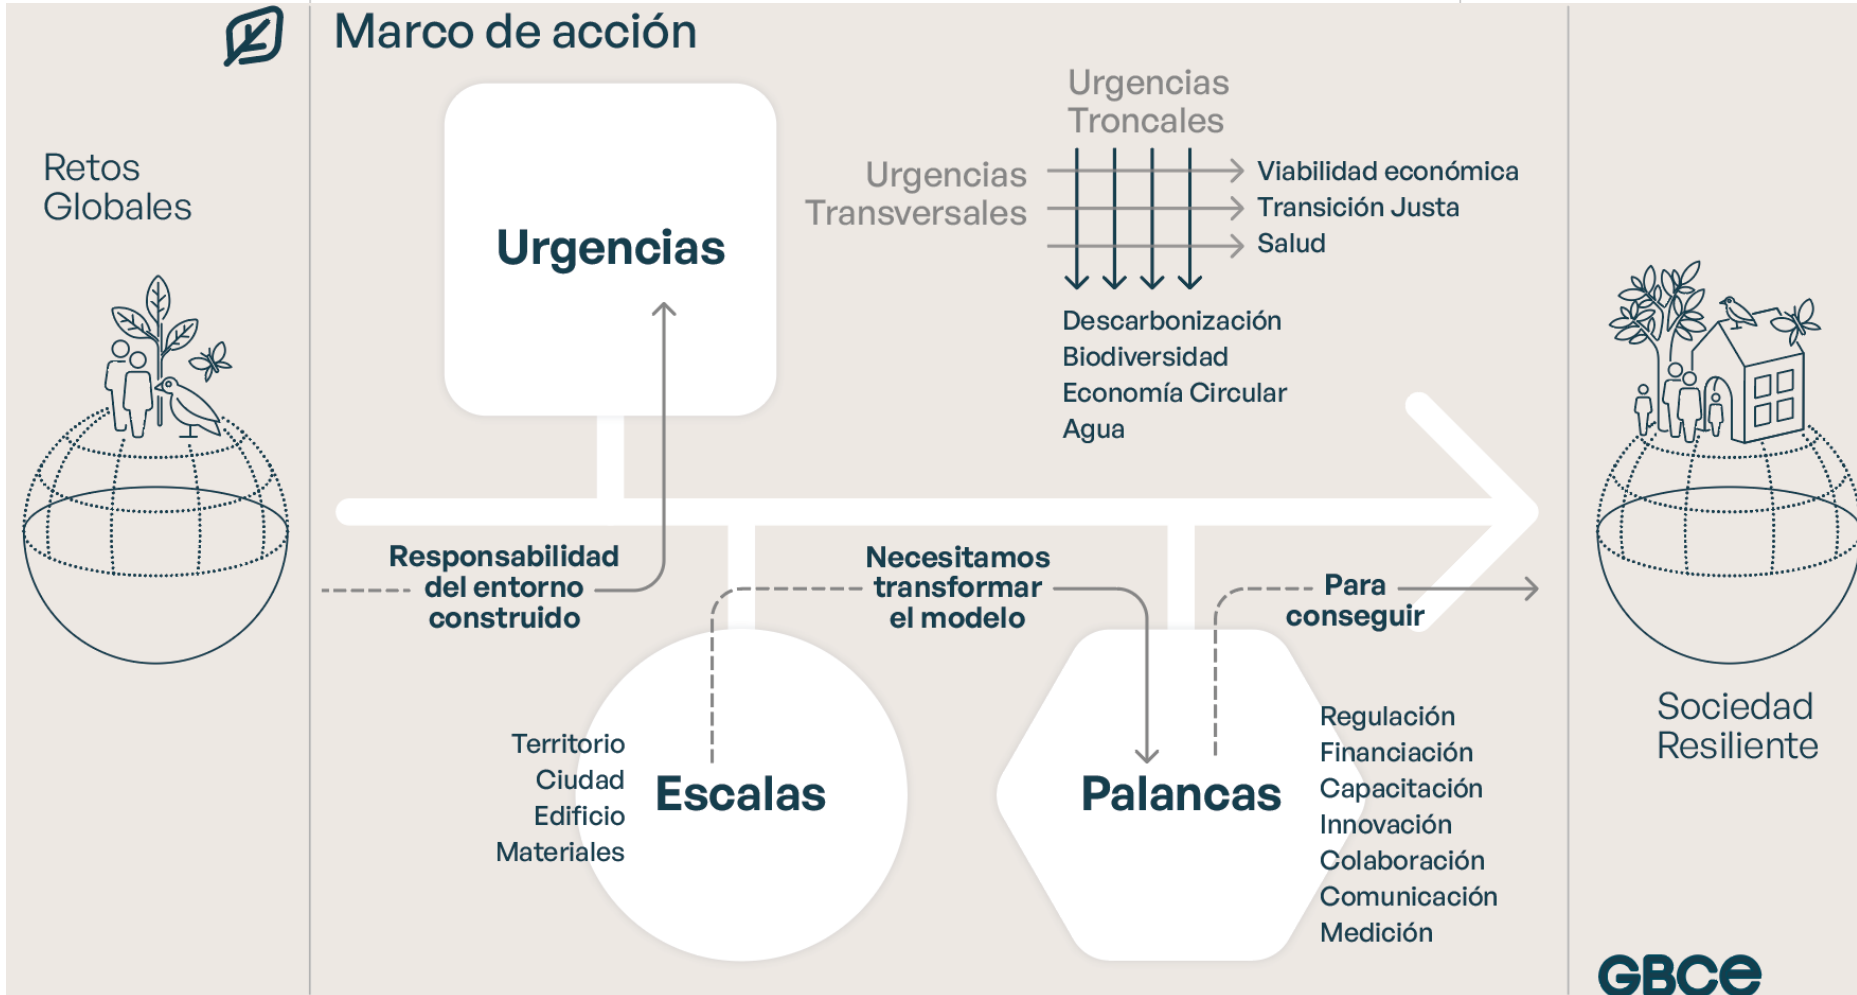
Marco de acción

Retos Globales

Urgencias

Urgencias Troncales

Urgencias Transversales

Viabilidad económica
Transición Justa
Salud

Descarbonización
Biodiversidad
Economía Circular
Agua

Responsabilidad del entorno construido

Necesitamos transformar el modelo

Para conseguir

Territorio
Ciudad
Edificio
Materiales

Escalas

Palancas

Regulación
Financiación
Capacitación
Innovación
Colaboración
Comunicación
Medición

Sociedad Resiliente

GBCe